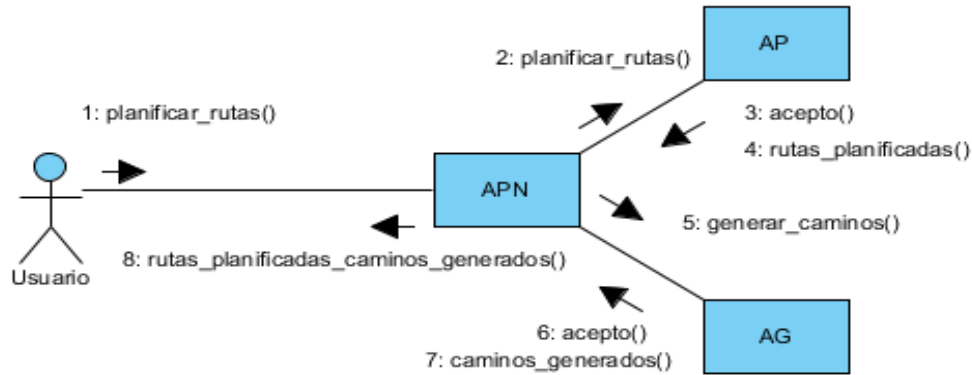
2: planificar_rutas()

AP

1: planificar_rutas()

3: acepto()

4: rutas_planificadas()

APN

5: generar_caminos()

8: rutas_planificadas_caminos_generados()

Usuario

6: acepto()

7: caminos_generados()

AG